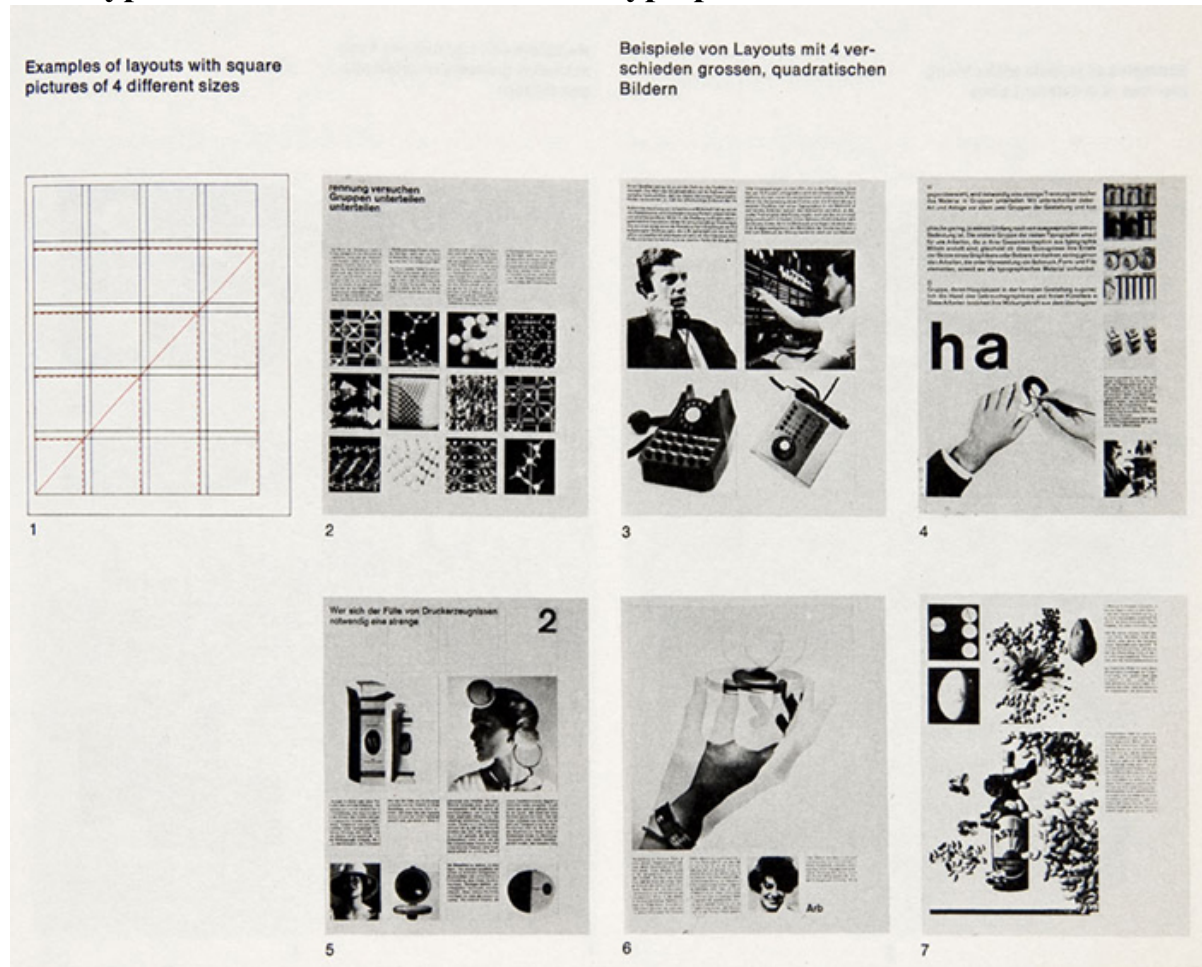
Examples of layouts with square pictures of 4 different sizes

Beispiele von Layouts mit 4 verschieden grossen, quadratischen Bildern

1

rennung versuchen Gruppen unterteilen unterteilen

2

3

ha

4

Wer sich der Fülle von Druckerzeugnissen notwendig eine strenge

2

5

Arb

6

7